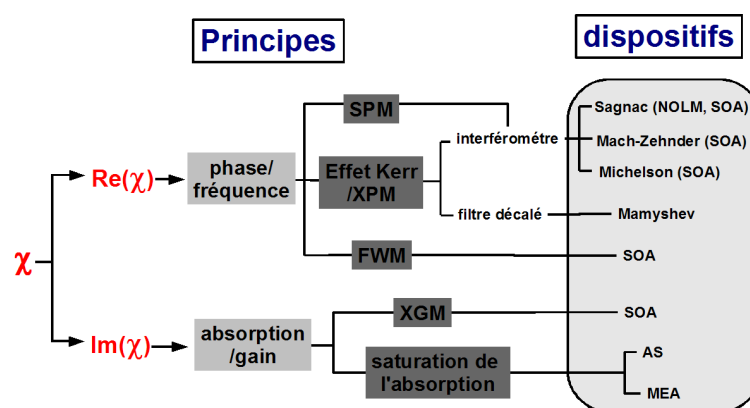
Principes

dispositifs

$\chi$

Re($\chi$)

Im($\chi$)

phase/ fréquence

absorption /gain

SPM

Effet Kerr /XPM

FWM

XGM

saturation de l'absorption

interféromètre

filtre décalé

Sagnac (NOLM, SOA)

Mach-Zehnder (SOA)

Michelson (SOA)

Mamyshev

SOA

SOA

AS

MEA